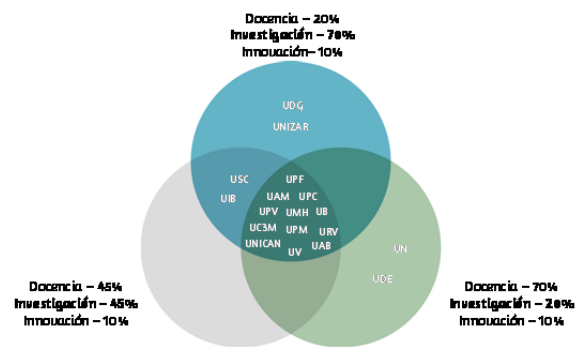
Docencia – 20%
Investigación – 70%
Innovación– 10%

UDG
UNIZAR

USC
UIB

UPF
UAM UPC
UPV UMH UB
UC3M UPM URV
UNICAN UAB
UV

UN
UDE

Docencia – 45%
Investigación – 45%
Innovación – 10%

Docencia – 70%
Investigación – 20%
Innovación – 10%